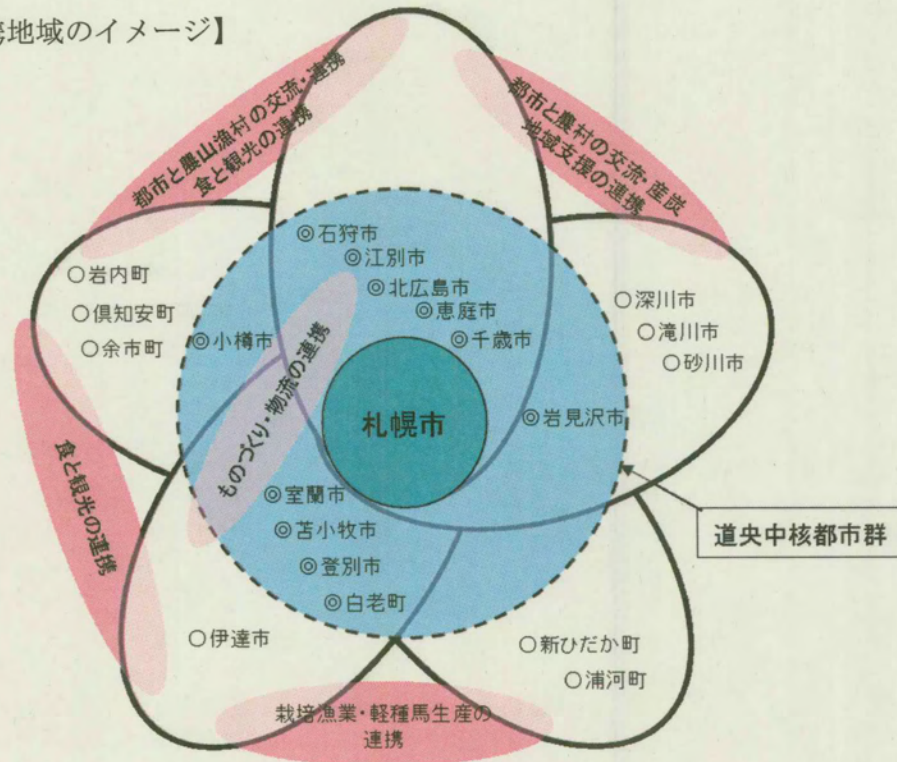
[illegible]地域のイメージ】

都市と農山漁村の交流・連携
食と観光の連携

都市と農村の交流・連携
地域支援の連携

○岩内町
○倶知安町
○余市町

◎石狩市
◎江別市
◎北広島市
◎恵庭市
◎千歳市
◎小樽市

ものづくり・物流の連携

札幌市

○深川市
○滝川市
○砂川市

◎岩見沢市

食と観光の連携

◎室蘭市
◎苫小牧市
◎登別市
◎白老町

道央中核都市群

○伊達市

○新ひだか町
○浦河町

栽培漁業・軽種馬生産の連携